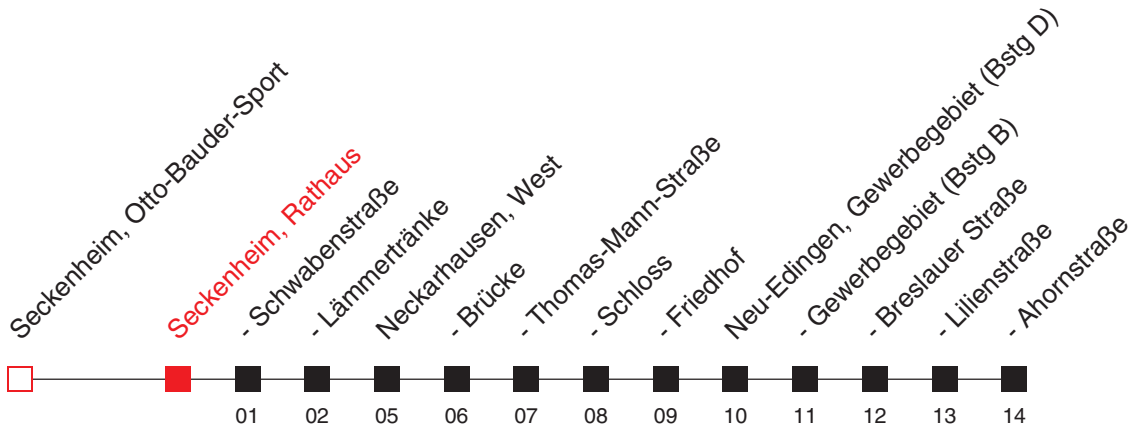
Seckenheim, Otto-Bauder-Sport

Seckenheim, Rathaus

- Schwabenstraße
01

- Lämmertränke
02

Neckarhausen, West
05

- Brücke
06

- Thomas-Mann-Straße
07

- Schloss
08

- Friedhof
09

Neu-Edingen, Gewerbegebiet (Bstg D)
10

- Gewerbegebiet (Bstg B)
11

- Breslauer Straße
12

- Lilienstraße
13

- Ahornstraße
14